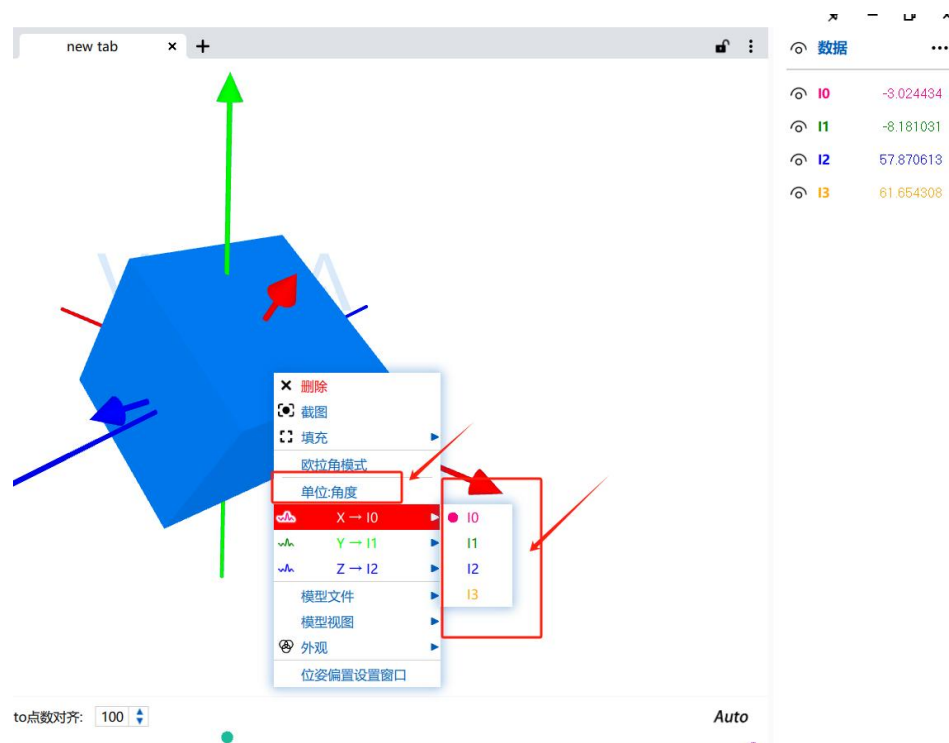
new tab ✕ +

数据 ···

I0 -3.024434
I1 -8.181031
I2 57.870613
I3 61.654308

✕ 删除
截图
填充
欧拉角模式
单位:角度
X → I0
Y → I1
Z → I2
模型文件
模型视图
外观
位姿偏置设置窗口

I0
I1
I2
I3

to点数对齐: 100

Auto